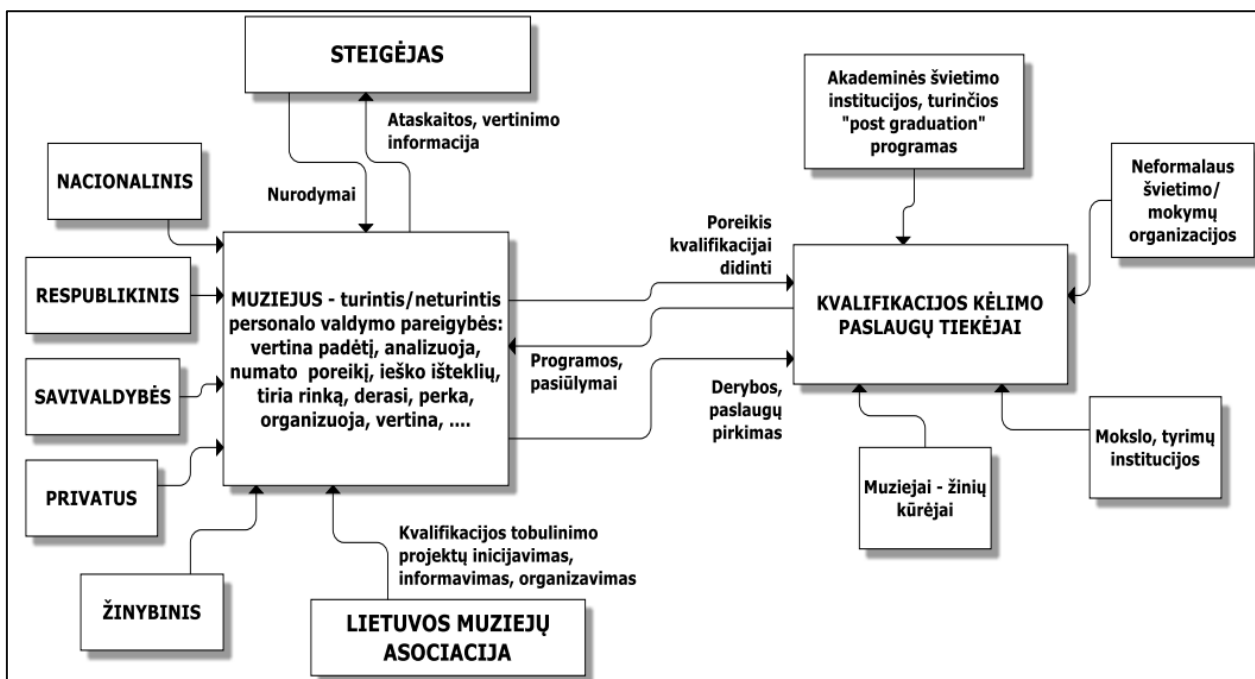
STEIGĖJAS

Ataskaitos, vertinimo informacija

Nurodymai

NACIONALINIS

RESPUBLIKINIS

SAVIVALDYBĖS

PRIVATUS

ŽINYBINIS

MUZIEJUS - turintis/neturintis personalo valdymo pareigybės: vertina padėtį, analizuoja, numato poreikį, ieško išteklių, tiria rinką, derasi, perka, organizuoja, vertina, ....

Kvalifikacijos tobulinimo projektų inicijavimas, informavimas, organizavimas

LIETUVOS MUZIEJŲ ASOCIACIJA

Poreikis kvalifikacijai didinti

Programos, pasiūlymai

Derybos, paslaugų pirkimas

Akademinės švietimo institucijos, turinčios "post graduation" programas

Neformalaus švietimo/ mokymų organizacijos

KVALIFIKACIJOS KĖLIMO PASLAUGŲ TIEKĖJAI

Muziejai - žinių kūrėjai

Mokslo, tyrimų institucijos